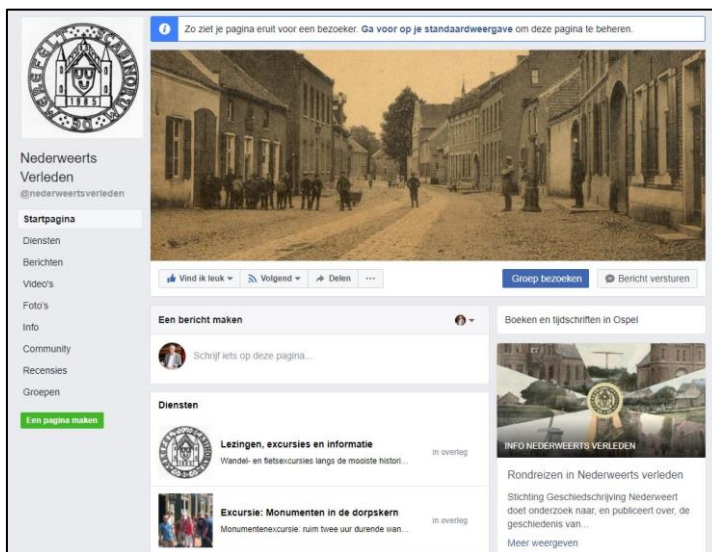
Zo ziet je pagina eruit voor een bezoeker. Ga voor op je standaardweergave om deze pagina te beheren.

Nederweerts Verleden
@nederweertsverleden

Startpagina
Diensten
Berichten
Video's
Foto's
Info
Community
Recensies
Groepen
Een pagina maken

Vind ik leuk
Volgend
Delen
···
Groep bezoeken
Bericht versturen

Een bericht maken
Schrijf iets op deze pagina...

Boeken en tijdschriften in Ospel

INFO NEDERWEERTS VERLEDEN
Rondreizen in Nederweerts verleden
Stichting Geschiedschrijving Nederweert doet onderzoek naar, en publiceert over, de geschiedenis van...
Meer weergeven

Diensten
Lezingen, excursies en informatie
Wandel- en fietsexcursies langs de mooiste histori...
In overleg
Excursie: Monumenten in de dorpskern
Monumentenexcursie: ruim twee uur durende wan...
In overleg